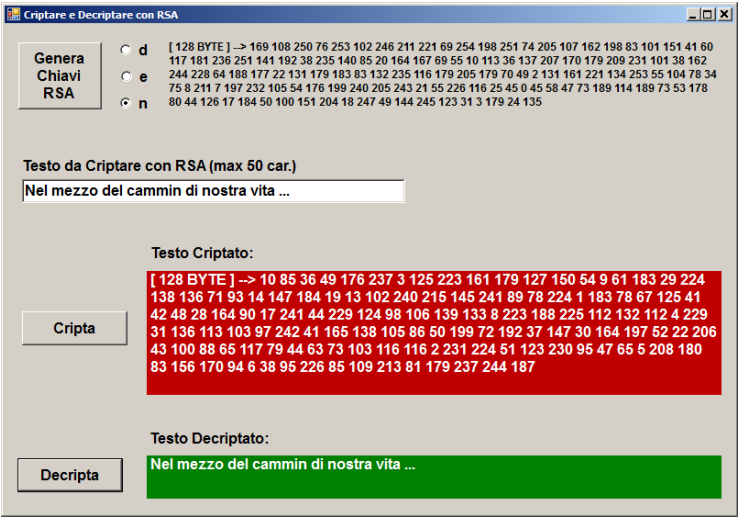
Criptare e Decriptare con RSA

Genera Chiavi RSA

d

e

n

[ 128 BYTE ] --> 169 108 250 76 253 102 246 211 221 69 254 198 251 74 205 107 162 198 83 101 151 41 60 117 181 236 251 141 192 38 235 140 85 20 164 167 69 55 10 113 36 137 207 170 179 209 231 101 38 162 244 228 64 188 177 22 131 179 183 83 132 235 116 179 205 179 70 49 2 131 161 221 134 253 55 104 78 34 75 8 211 7 197 232 105 54 176 199 240 205 243 21 55 226 116 25 45 0 45 58 47 73 189 114 189 73 53 178 80 44 126 17 184 50 100 151 204 18 247 49 144 245 123 31 3 179 24 135

Testo da Criptare con RSA (max 50 car.)

Nel mezzo del cammin di nostra vita ...

Testo Criptato:

[ 128 BYTE ] --> 10 85 36 49 176 237 3 125 223 161 179 127 150 54 9 61 183 29 224 138 136 71 93 14 147 184 19 13 102 240 215 145 241 89 78 224 1 183 78 67 125 41 42 48 28 164 90 17 241 44 229 124 98 106 139 133 8 223 188 225 112 132 112 4 229 31 136 113 103 97 242 41 165 138 105 86 50 199 72 192 37 147 30 164 197 52 22 206 43 100 88 65 117 79 44 63 73 103 116 116 2 231 224 51 123 230 95 47 65 5 208 180 83 156 170 94 6 38 95 226 85 109 213 81 179 237 244 187

Cripta

Testo Decriptato:

Decripta

Nel mezzo del cammin di nostra vita ...